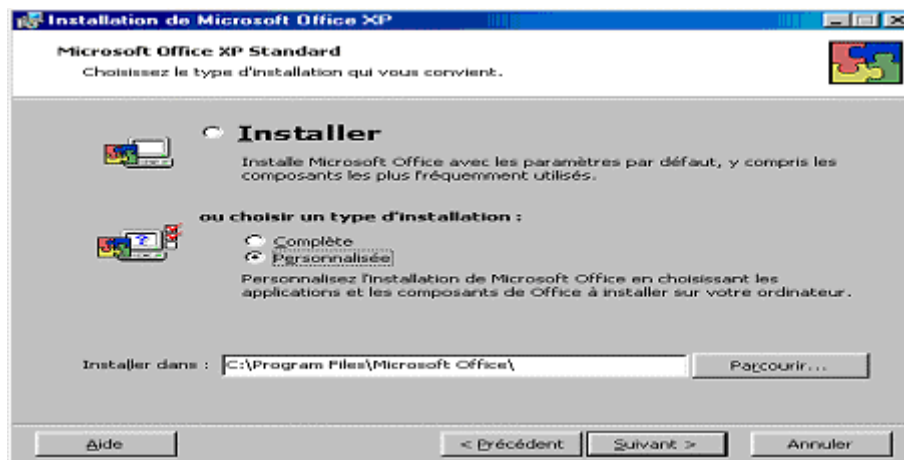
Installation de Microsoft Office XP

Microsoft Office XP Standard
Choisissez le type d'installation qui vous convient.

Installer
Installe Microsoft Office avec les paramètres par défaut, y compris les composants les plus fréquemment utilisés.

ou choisir un type d'installation :
Complète
Personnalisée
Personnalisez l'installation de Microsoft Office en choisissant les applications et les composants de Office à installer sur votre ordinateur.

Installer dans : C:\Program Files\Microsoft Office\
Parcourir...

Aide
< Précédent
Suivant >
Annuler